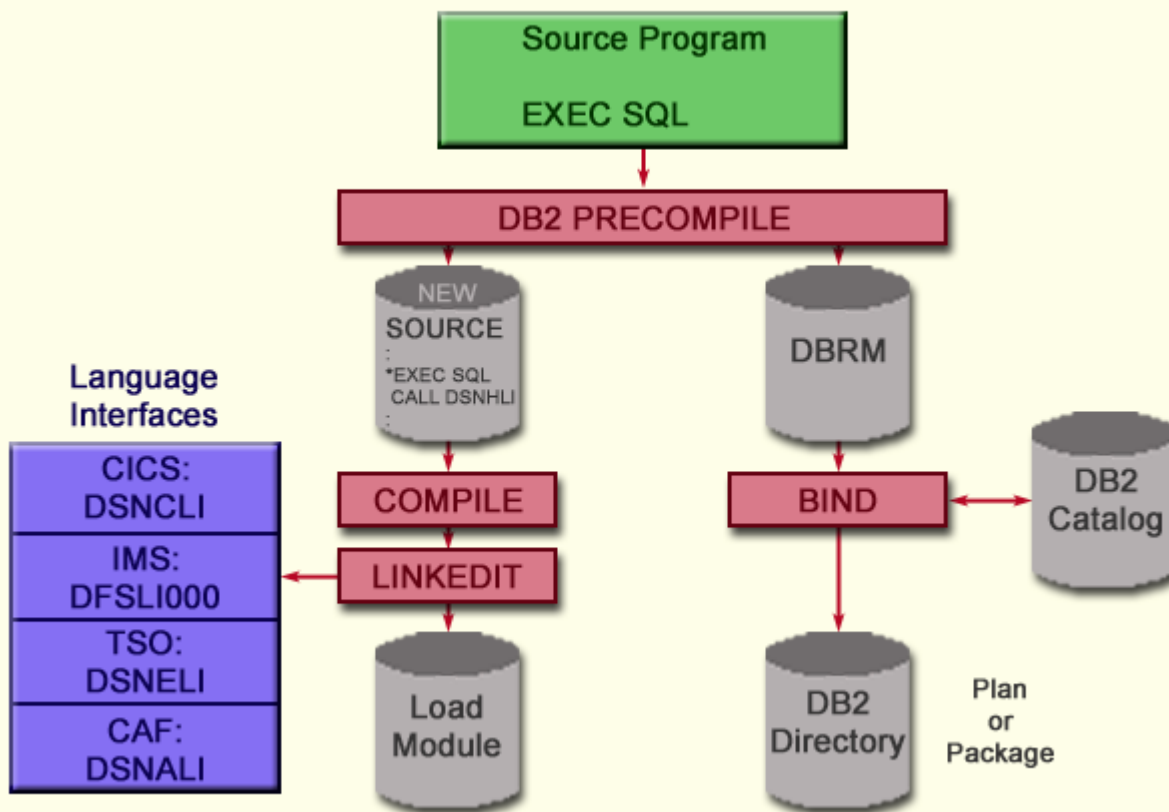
Source Program

EXEC SQL

DB2 PRECOMPILE

NEW
SOURCE
:
*EXEC SQL
CALL DSNHLI
:

DBRM

Language Interfaces

| CICS: DSNCLI |
|---|
| IMS: DFSLI000 |
| TSO: DSNELI |
| CAF: DSNALI |

COMPILE

LINKEDIT

Load Module

BIND

DB2 Catalog

DB2 Directory

Plan or Package